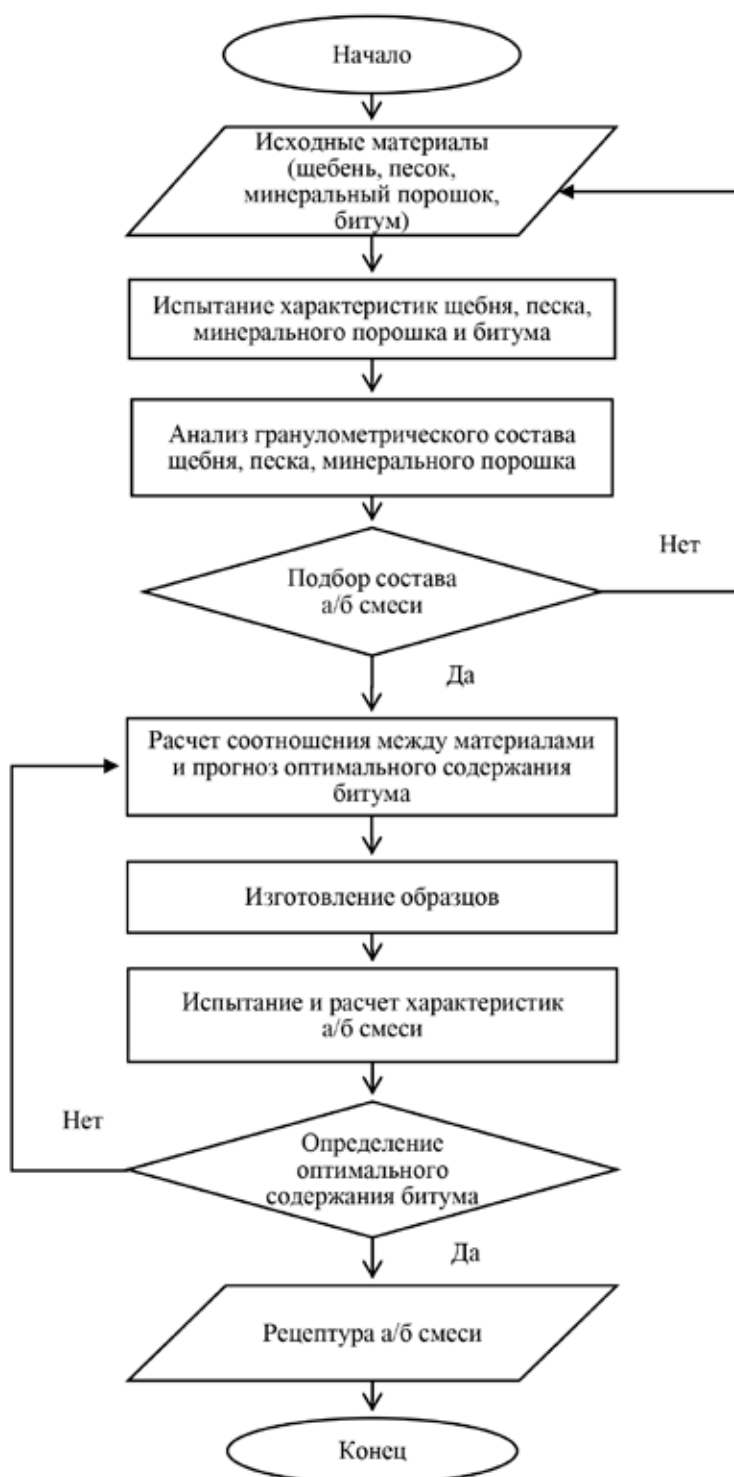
Начало

Исходные материалы (щебень, песок, минеральный порошок, битум)

Испытание характеристик щебня, песка, минерального порошка и битума

Анализ гранулометрического состава щебня, песка, минерального порошка

Нет

Подбор состава а/б смеси

Да

Расчет соотношения между материалами и прогноз оптимального содержания битума

Изготовление образцов

Испытание и расчет характеристик а/б смеси

Нет

Определение оптимального содержания битума

Да

Рецептура а/б смеси

Конец